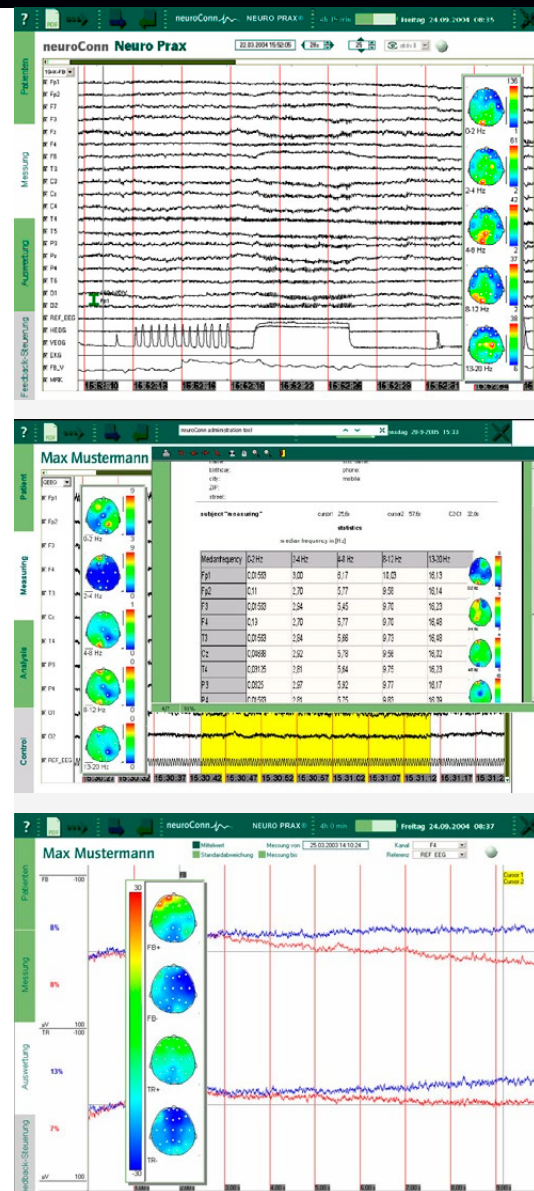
? PDF neuroConn NEURO PRAX® Freitag 24.09.2004 08:35

neuroConn Neuro Prax

22.03.2004 15:52:05

Patienten
Messung
Auswertung
Feedback-Steuerung

Fp1 Fp2 F7 F3 Fz F4 F8 T3 C3 Cz C4 T4 T5 P3 Pz P4 T6 O1 O2 REF_EEG HEOG VEOG EKG FB_V MRK

0-2 Hz
2-4 Hz
4-8 Hz
8-12 Hz
13-20 Hz

15:52:10 15:52:12 15:52:14 15:52:16 15:52:18 15:52:20 15:52:22 15:52:24 15:52:26 15:52:28 15:52:31

? PDF neuroConn administration tool 29-9-2005 15:33

Max Mustermann

Patient
Measuring
Analysis
Control

Fp1 Fp2 F3 F4 T3 Cz T4 P3 P4 O1 O2 REF_EEG

0-2 Hz
2-4 Hz
4-8 Hz
8-12 Hz
13-20 Hz

birthdate:
city:
ZIP:
street:
phone:
mobile

subject "measuring" cursor1 25.6s cursor2 55.6s C2-C1 32.0s

statistics
median frequency in [Hz]

| Medianfrequency | 0-2 Hz | 2-4 Hz | 4-8 Hz | 8-12 Hz | 13-20 Hz |
|---|---|---|---|---|---|
| Fp1 | 0,01583 | 3,00 | 6,17 | 10,03 | 16,13 |
| Fp2 | 0,11 | 2,70 | 5,77 | 9,58 | 16,14 |
| F3 | 0,01583 | 2,64 | 5,45 | 9,70 | 16,48 |
| F4 | 0,13 | 2,70 | 5,77 | 9,70 | 16,48 |
| T3 | 0,01583 | 2,64 | 5,66 | 9,73 | 16,48 |
| Cz | 0,04688 | 2,62 | 5,78 | 9,56 | 16,02 |
| T4 | 0,03125 | 2,61 | 5,64 | 9,75 | 16,23 |
| P3 | 0,0825 | 2,67 | 5,92 | 9,77 | 16,17 |
| P4 | 0,01583 | 2,81 | 5,75 | 9,80 | 16,39 |

15:30:37 15:30:42 15:30:47 15:30:52 15:30:57 15:31:02 15:31:07 15:31:12 15:31:17

? PDF neuroConn NEURO PRAX® Freitag 24.09.2004 08:37

Max Mustermann

Mittelwert
Standardabweichung
Messung von 25.03.2003 14:10:24
Messung bis
Kanal F4
Referenz REF_EEG

Cursor 1
Cursor 2

Patienten
Messung
Auswertung
Feedback-Steuerung

FB -100
8%
6%
µV 100
TR 100
13%
7%

30
FB+
FB-
TR+
TR-
-30